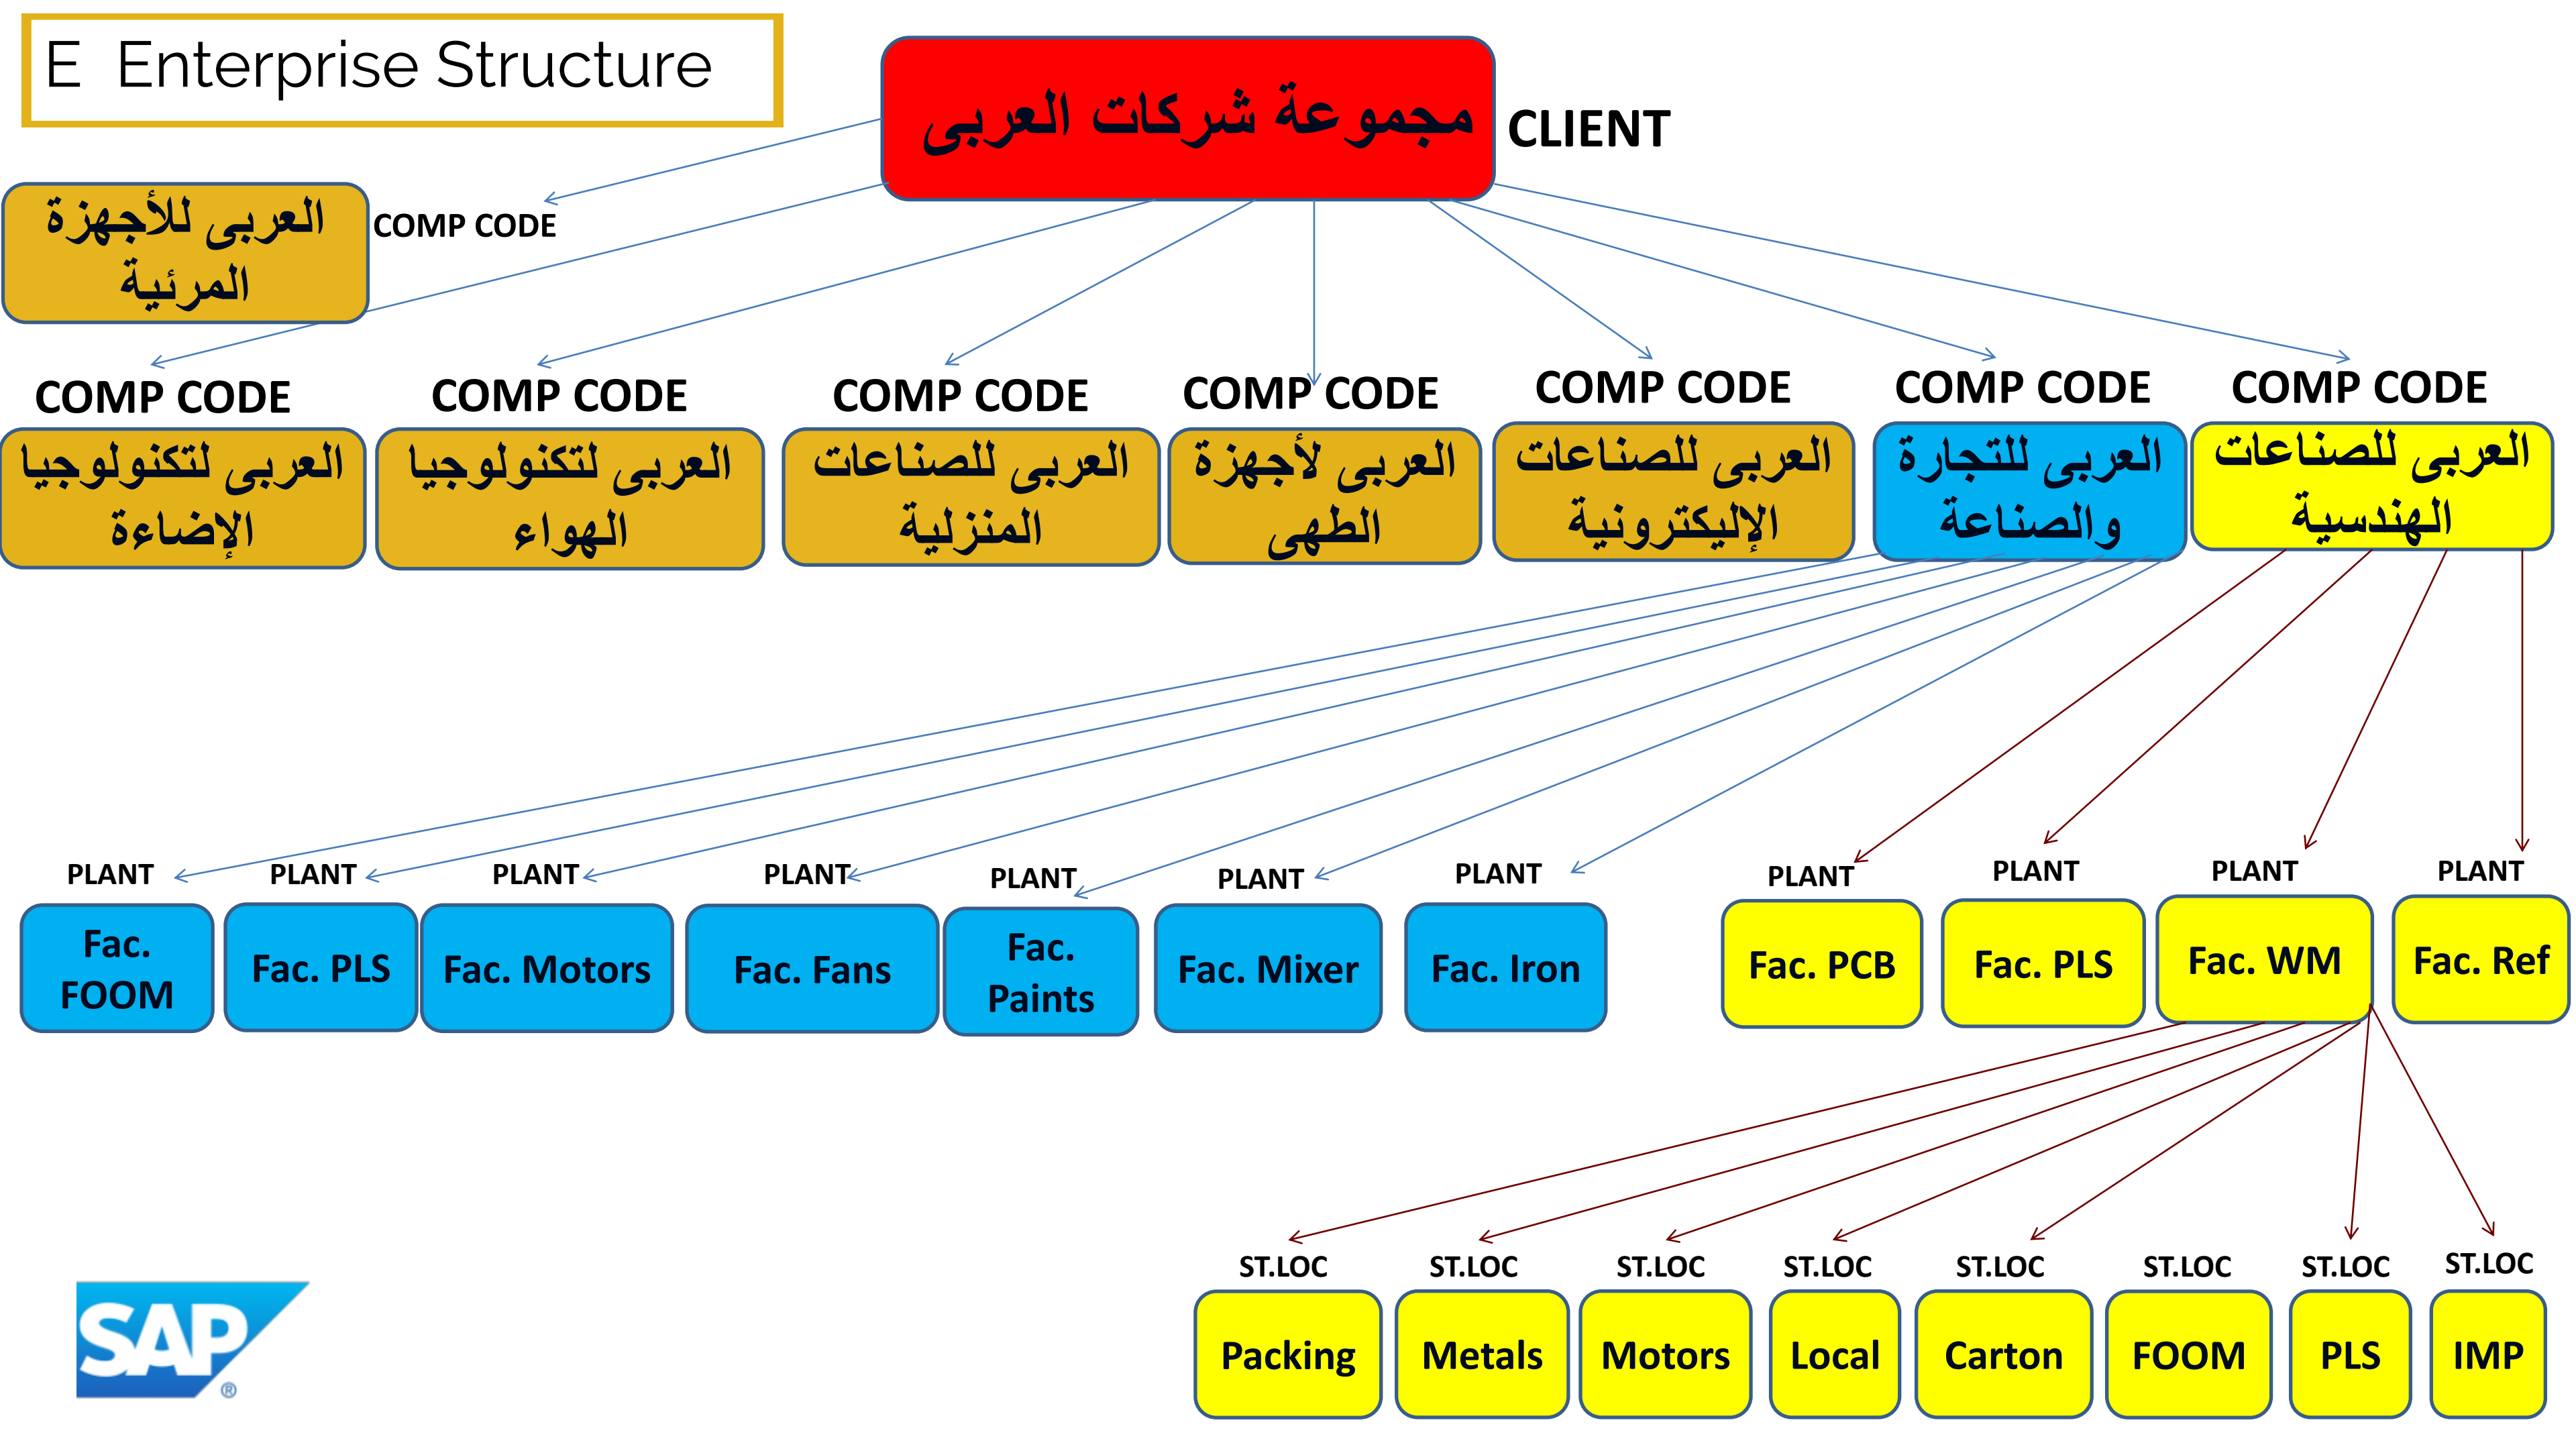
E Enterprise Structure

مجموعة شركات العربى

CLIENT

العربى للأجهزة المرئية

COMP CODE

COMP CODE

العربى لتكنولوجيا الإضاءة

COMP CODE

العربى لتكنولوجيا الهواء

COMP CODE

العربى للصناعات المنزلية

COMP CODE

العربى لأجهزة الطهى

COMP CODE

العربى للصناعات الإليكترونية

COMP CODE

العربى للتجارة والصناعة

COMP CODE

العربى للصناعات الهندسية

PLANT

Fac. FOOM

PLANT

Fac. PLS

PLANT

Fac. Motors

PLANT

Fac. Fans

PLANT

Fac. Paints

PLANT

Fac. Mixer

PLANT

Fac. Iron

PLANT

Fac. PCB

PLANT

Fac. PLS

PLANT

Fac. WM

PLANT

Fac. Ref

ST.LOC

Packing

ST.LOC

Metals

ST.LOC

Motors

ST.LOC

Local

ST.LOC

Carton

ST.LOC

FOOM

ST.LOC

PLS

ST.LOC

IMP

SAP®